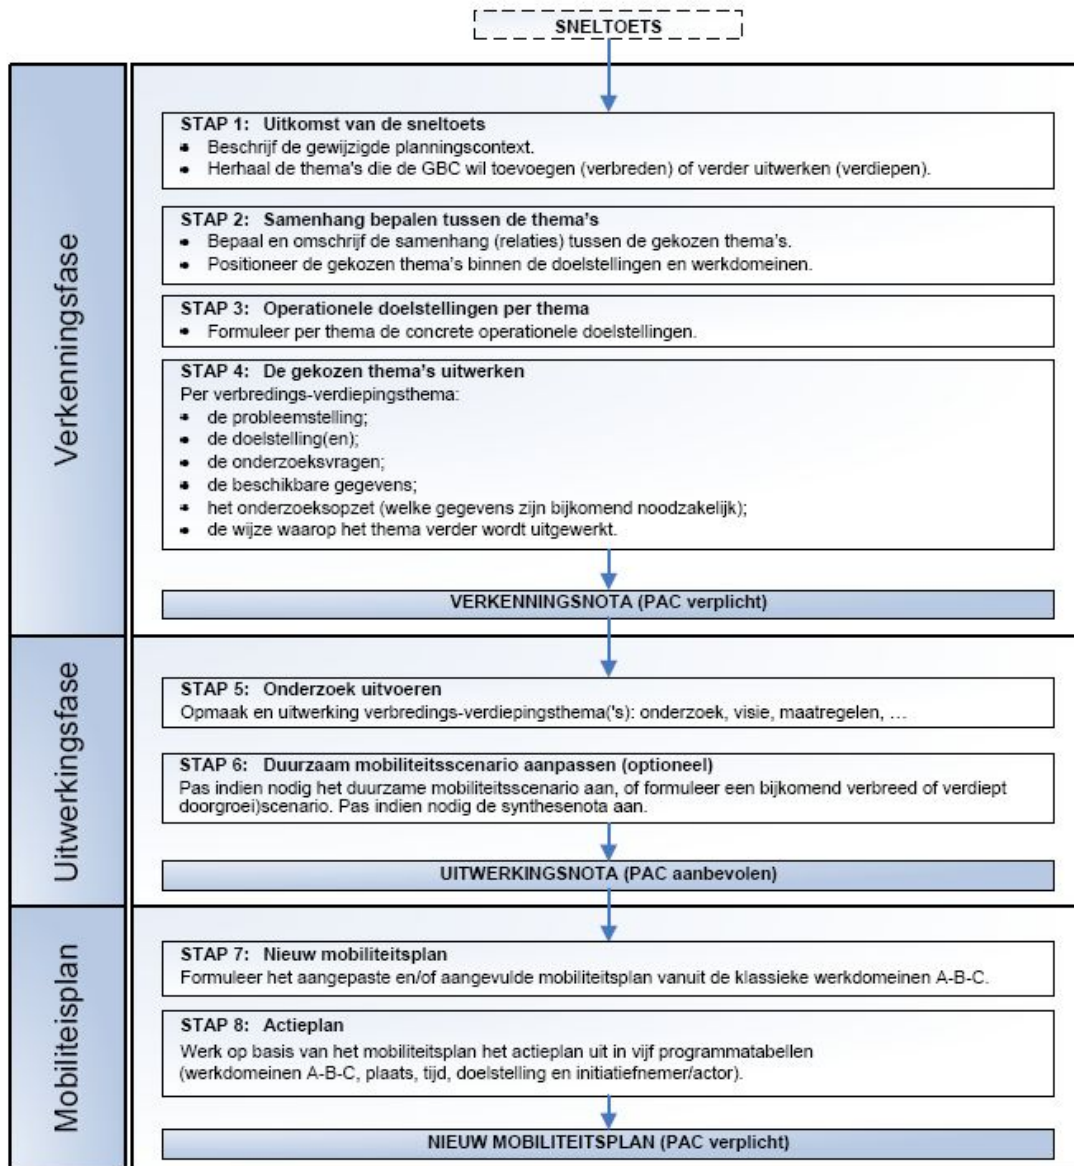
SNELTOETS

Verkenningsfase

STAP 1: Uitkomst van de sneltoets
- Beschrijf de gewijzigde planningscontext.
- Herhaal de thema's die de GBC wil toevoegen (verbreden) of verder uitwerken (verdiepen).

STAP 2: Samenhang bepalen tussen de thema's
- Bepaal en omschrijf de samenhang (relaties) tussen de gekozen thema's.
- Positioneer de gekozen thema's binnen de doelstellingen en werkdomeinen.

STAP 3: Operationele doelstellingen per thema
- Formuleer per thema de concrete operationele doelstellingen.

STAP 4: De gekozen thema's uitwerken
Per verbredings-verdiepingsthema:
- de probleemstelling;
- de doelstelling(en);
- de onderzoeksvragen;
- de beschikbare gegevens;
- het onderzoeksopzet (welke gegevens zijn bijkomend noodzakelijk);
- de wijze waarop het thema verder wordt uitgewerkt.

VERKENNINGSNOTA (PAC verplicht)

Uitwerkingsfase

STAP 5: Onderzoek uitvoeren
Opmaak en uitwerking verbredings-verdiepingsthema('s): onderzoek, visie, maatregelen, …

STAP 6: Duurzaam mobiliteitsscenario aanpassen (optioneel)
Pas indien nodig het duurzame mobiliteitsscenario aan, of formuleer een bijkomend verbreed of verdiept doorgroei)scenario. Pas indien nodig de synthesenota aan.

UITWERKINGSNOTA (PAC aanbevolen)

Mobiliteisplan

STAP 7: Nieuw mobiliteitsplan
Formuleer het aangepaste en/of aangevulde mobiliteitsplan vanuit de klassieke werkdomeinen A-B-C.

STAP 8: Actieplan
Werk op basis van het mobiliteitsplan het actieplan uit in vijf programmatabellen (werkdomeinen A-B-C, plaats, tijd, doelstelling en initiatiefnemer/actor).

NIEUW MOBILITEITSPLAN (PAC verplicht)